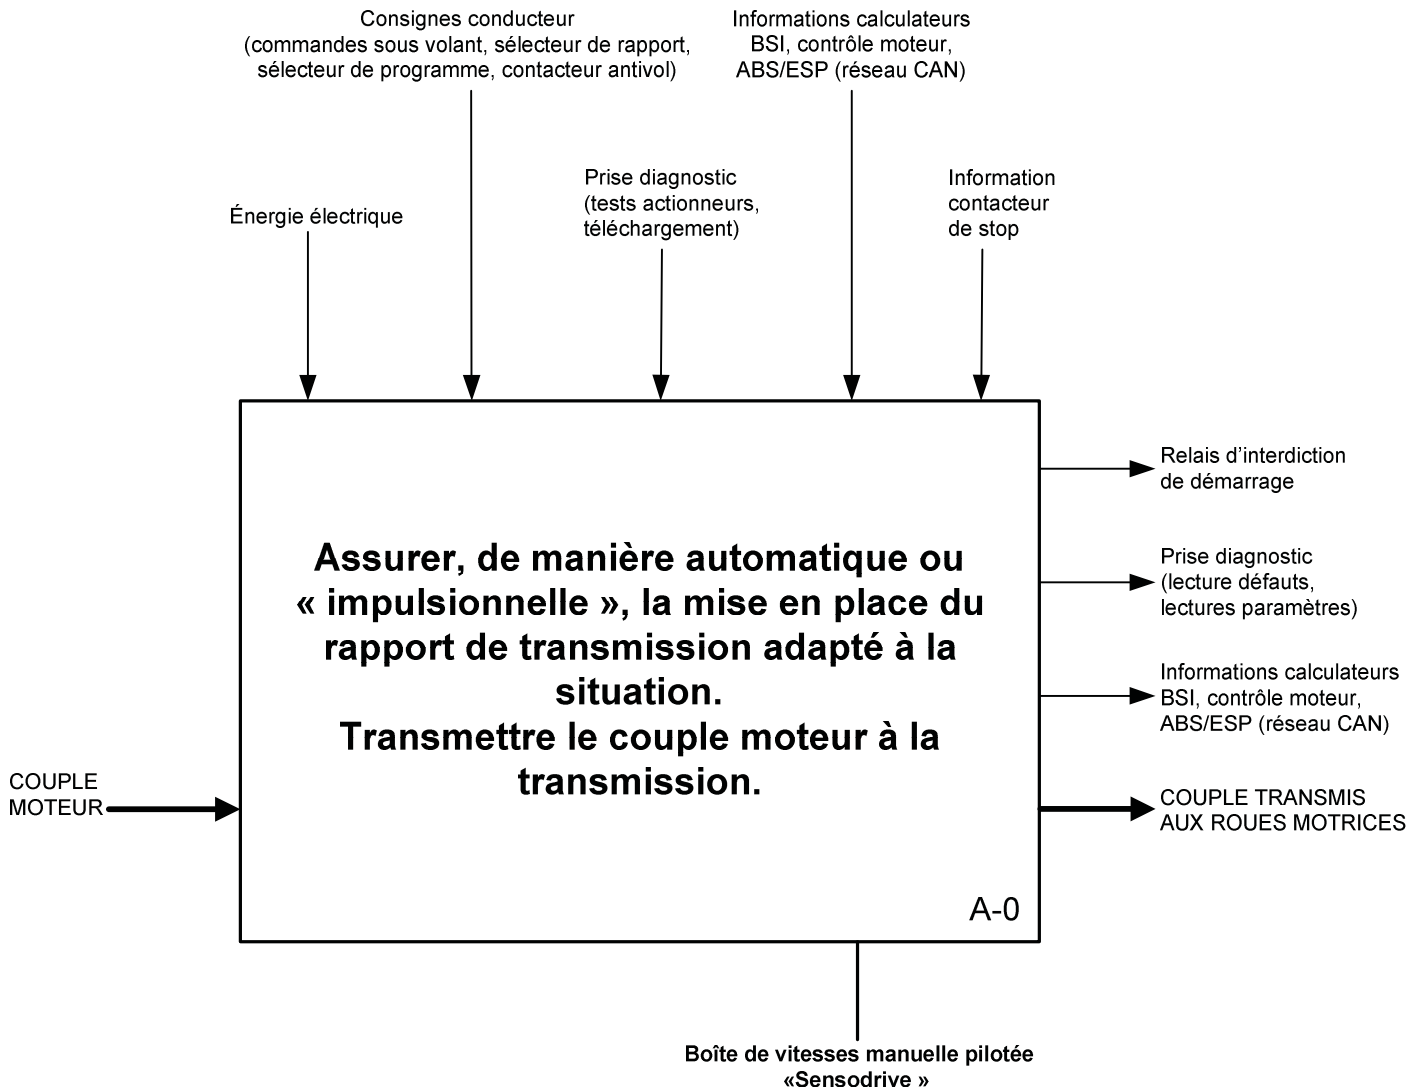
Consignes conducteur
(commandes sous volant, sélecteur de rapport, sélecteur de programme, contacteur antivol)

Informations calculateurs
BSI, contrôle moteur,
ABS/ESP (réseau CAN)

Énergie électrique

Prise diagnostic
(tests actionneurs,
téléchargement)

Information
contacteur
de stop

Relais d'interdiction
de démarrage

Assurer, de manière automatique ou « impulsionnelle », la mise en place du rapport de transmission adapté à la situation.
Transmettre le couple moteur à la transmission.

Prise diagnostic
(lecture défauts,
lectures paramètres)

Informations calculateurs
BSI, contrôle moteur,
ABS/ESP (réseau CAN)

COUPLE
MOTEUR

COUPLE TRANSMIS
AUX ROUES MOTRICES

A-0

Boîte de vitesses manuelle pilotée
«Sensodrive »